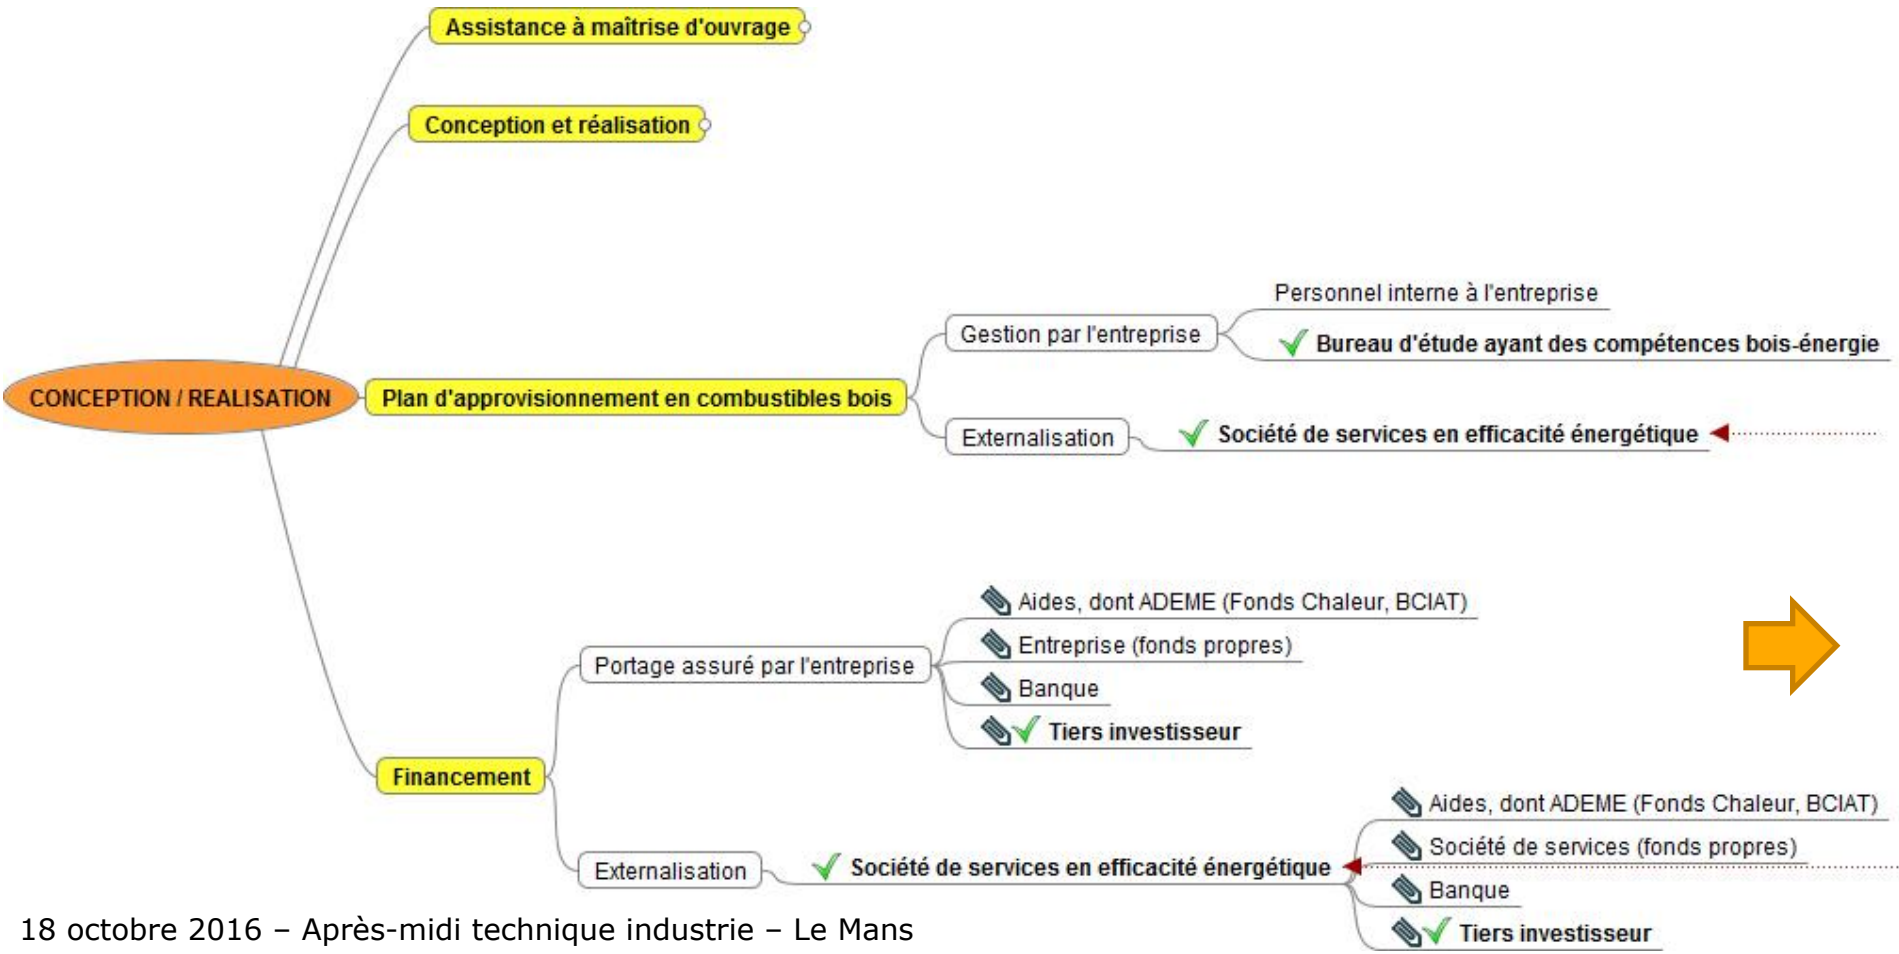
CONCEPTION / REALISATION

Assistance à maîtrise d'ouvrage

Conception et réalisation

Plan d'approvisionnement en combustibles bois

Gestion par l'entreprise

Personnel interne à l'entreprise

Bureau d'étude ayant des compétences bois-énergie

Externalisation

Société de services en efficacité énergétique

Financement

Portage assuré par l'entreprise

Aides, dont ADEME (Fonds Chaleur, BCIAT)

Entreprise (fonds propres)

Banque

Tiers investisseur

Externalisation

Société de services en efficacité énergétique

Aides, dont ADEME (Fonds Chaleur, BCIAT)

Société de services (fonds propres)

Banque

Tiers investisseur

18 octobre 2016 – Après-midi technique industrie – Le Mans